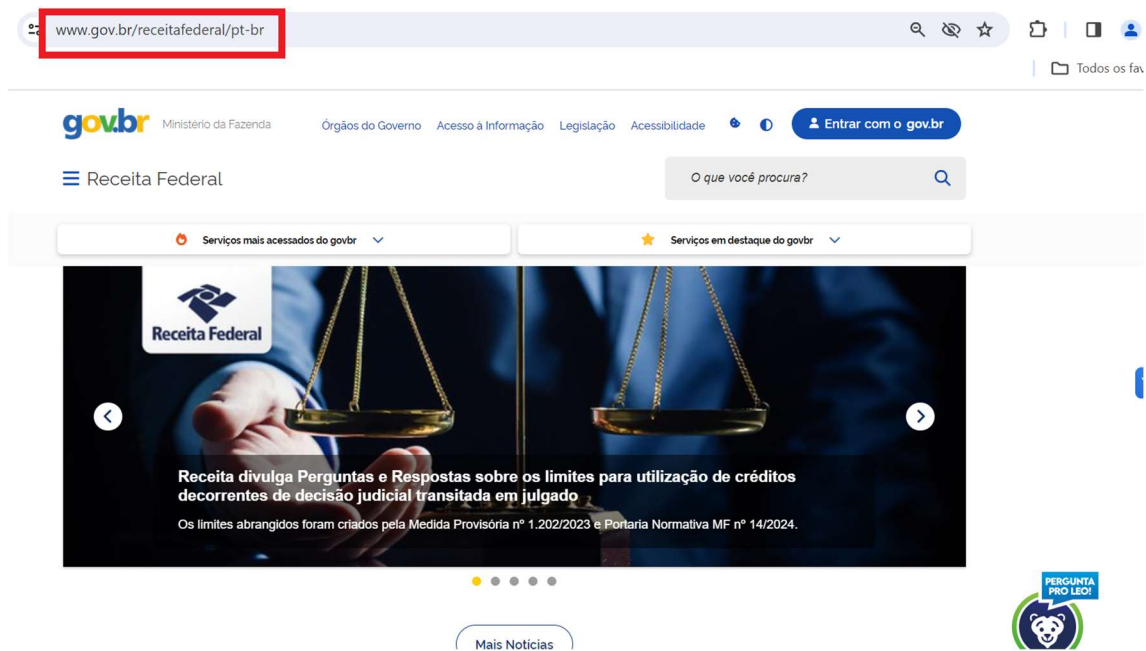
www.gov.br/receitafederal/pt-br

Todos os fav

gov.br Ministério da Fazenda Órgãos do Governo Acesso à Informação Legislação Acessibilidade

Entrar com o gov.br

Receita Federal

O que você procura?

Serviços mais acessados do govbr

Serviços em destaque do govbr

Receita Federal

Receita divulga Perguntas e Respostas sobre os limites para utilização de créditos decorrentes de decisão judicial transitada em julgado

Os limites abrangidos foram criados pela Medida Provisória nº 1.202/2023 e Portaria Normativa MF nº 14/2024.

PERGUNTA PRO LEO!

Mais Notícias